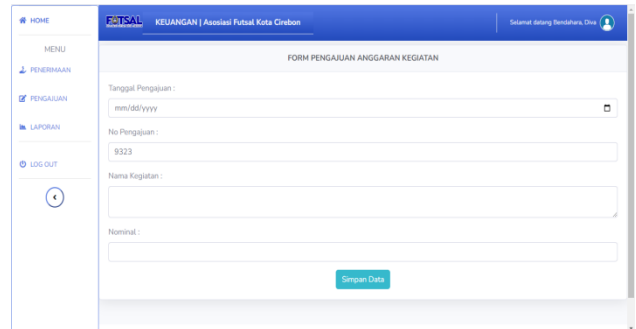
HOME

MENU

PENERIMAAN

PENGAJUAN

LAPORAN

LOG OUT

FUTSAL

KEUANGAN | Asosiasi Futsal Kota Cirebon

Selamat datang Bendahara, Diva

FORM PENGAJUAN ANGGARAN KEGIATAN

Tanggal Pengajuan :

mm/dd/yyyy

No Pengajuan :

9323

Nama Kegiatan :

Nominal :

Simpan Data